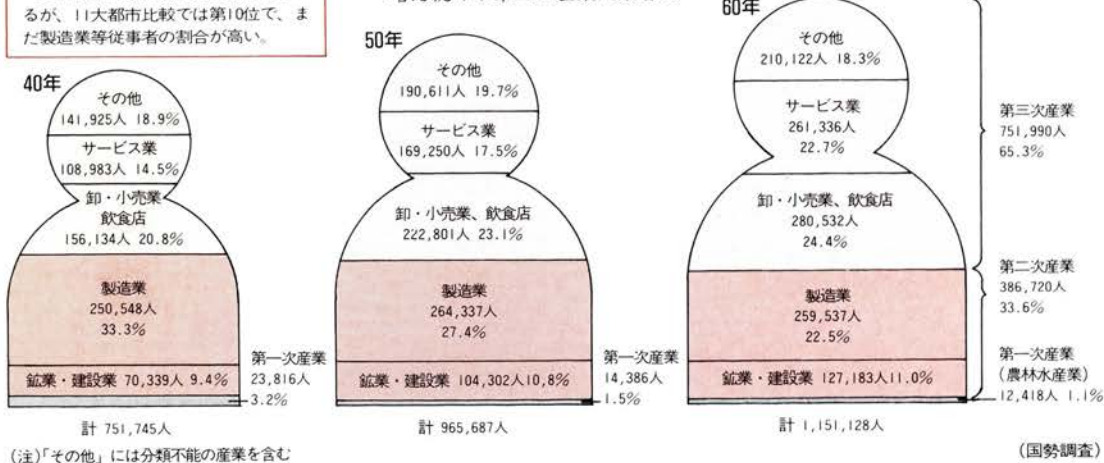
るが、11大都市比較では第10位で、まだ製造業等従事者の割合が高い。

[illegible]

40年

その他
141,925人 18.9%

サービス業
108,983人 14.5%

卸・小売業
飲食店
156,134人 20.8%

製造業
250,548人
33.3%

鉱業・建設業 70,339人 9.4%

第一次産業
23,816人
3.2%

計 751,745人

50年

その他
190,611人 19.7%

サービス業
169,250人 17.5%

卸・小売業、飲食店
222,801人 23.1%

製造業
264,337人
27.4%

鉱業・建設業 104,302人 10.8%

第一次産業
14,386人
1.5%

計 965,687人

60年

その他
210,122人 18.3%

サービス業
261,336人
22.7%

卸・小売業、飲食店
280,532人
24.4%

製造業
259,537人
22.5%

鉱業・建設業 127,183人 11.0%

第三次産業
751,990人
65.3%

第二次産業
386,720人
33.6%

第一次産業
(農林水産業)
12,418人 1.1%

計 1,151,128人

(注)「その他」には分類不能の産業を含む

(国勢調査)